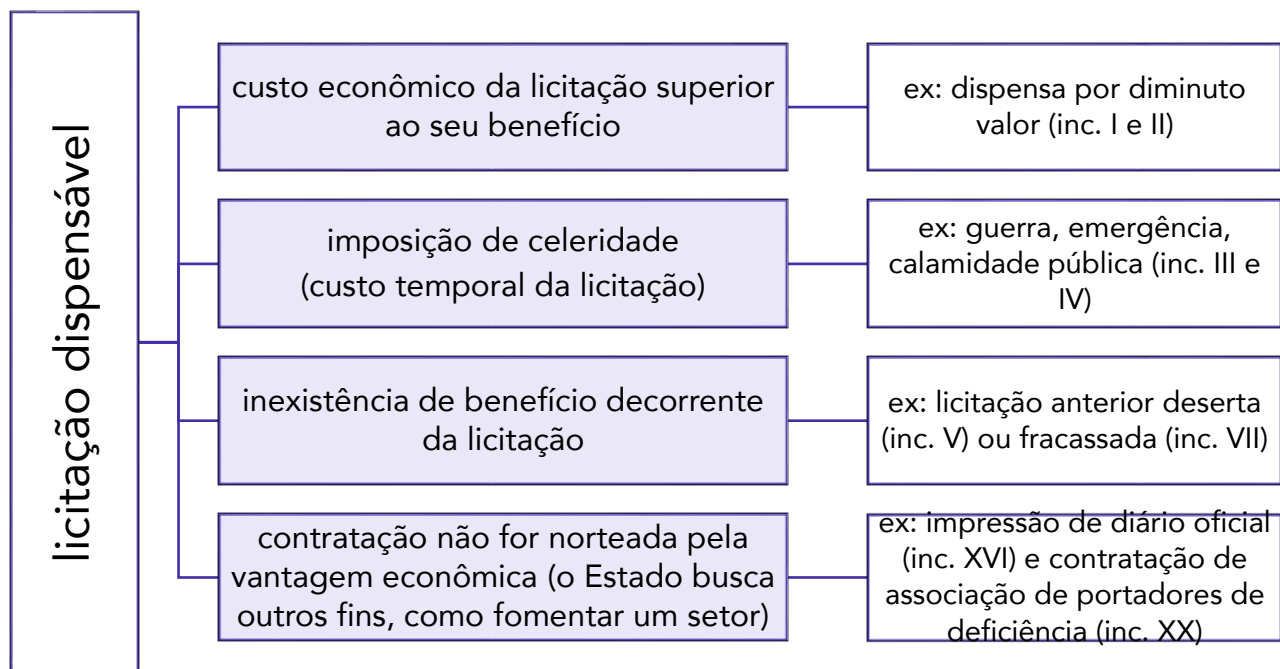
licitação dispensável

custo econômico da licitação superior ao seu benefício

ex: dispensa por diminuto valor (inc. I e II)

imposição de celeridade (custo temporal da licitação)

ex: guerra, emergência, calamidade pública (inc. III e IV)

inexistência de benefício decorrente da licitação

ex: licitação anterior deserta (inc. V) ou fracassada (inc. VII)

contratação não for norteada pela vantagem econômica (o Estado busca outros fins, como fomentar um setor)

ex: impressão de diário oficial (inc. XVI) e contratação de associação de portadores de deficiência (inc. XX)